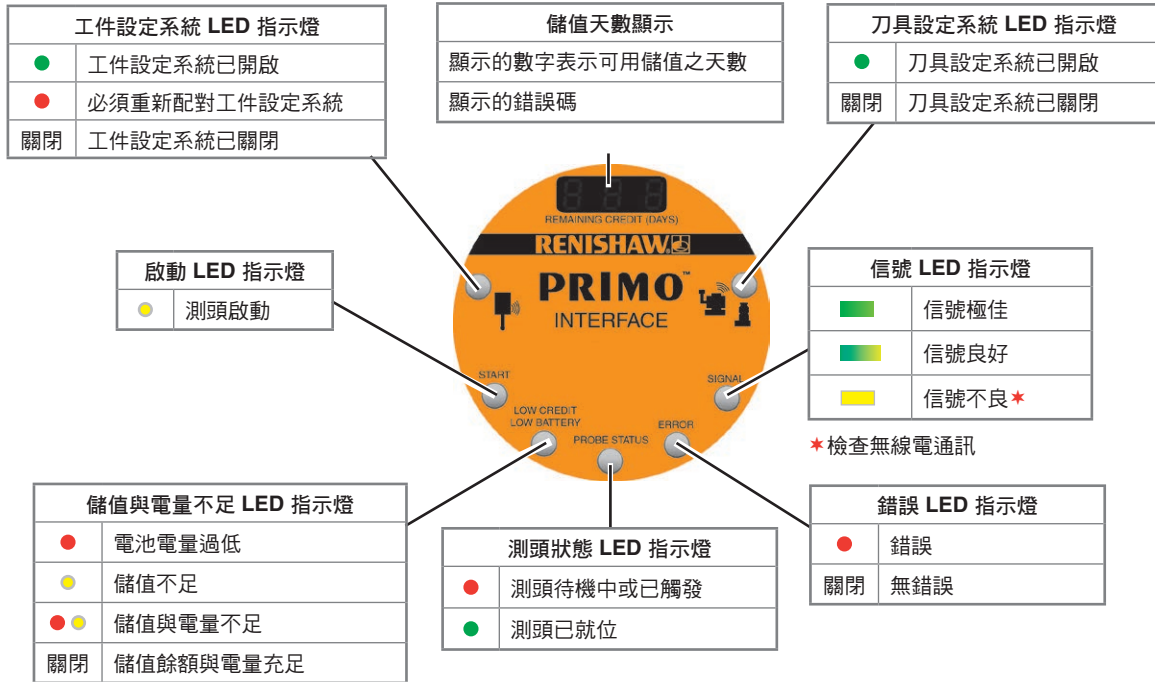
工件設定系統 LED 指示燈

| | |
|---|---|
| ● | 工件設定系統已開啟 |
| ● | 必須重新配對工件設定系統 |
| 關閉 | 工件設定系統已關閉 |

儲值天數顯示

| |
|---|
| 顯示的數字表示可用儲值之天數 |
| 顯示的錯誤碼 |

刀具設定系統 LED 指示燈

| | |
|---|---|
| ● | 刀具設定系統已開啟 |
| 關閉 | 刀具設定系統已關閉 |

REMAINING CREDIT (DAYS)

RENISHAW

PRIMO™

INTERFACE

啟動 LED 指示燈

| | |
|---|---|
| ● | 測頭啟動 |

信號 LED 指示燈

| | |
|---|---|
| | 信號極佳 |
| | 信號良好 |
| | 信號不良✶ |

✶檢查無線電通訊

START

SIGNAL

LOW CREDIT
LOW BATTERY

PROBE STATUS

ERROR

儲值與電量不足 LED 指示燈

| | |
|---|---|
| ● | 電池電量過低 |
| ● | 儲值不足 |
| ●● | 儲值與電量不足 |
| 關閉 | 儲值餘額與電量充足 |

測頭狀態 LED 指示燈

| | |
|---|---|
| ● | 測頭待機中或已觸發 |
| ● | 測頭已就位 |

錯誤 LED 指示燈

| | |
|---|---|
| ● | 錯誤 |
| 關閉 | 無錯誤 |